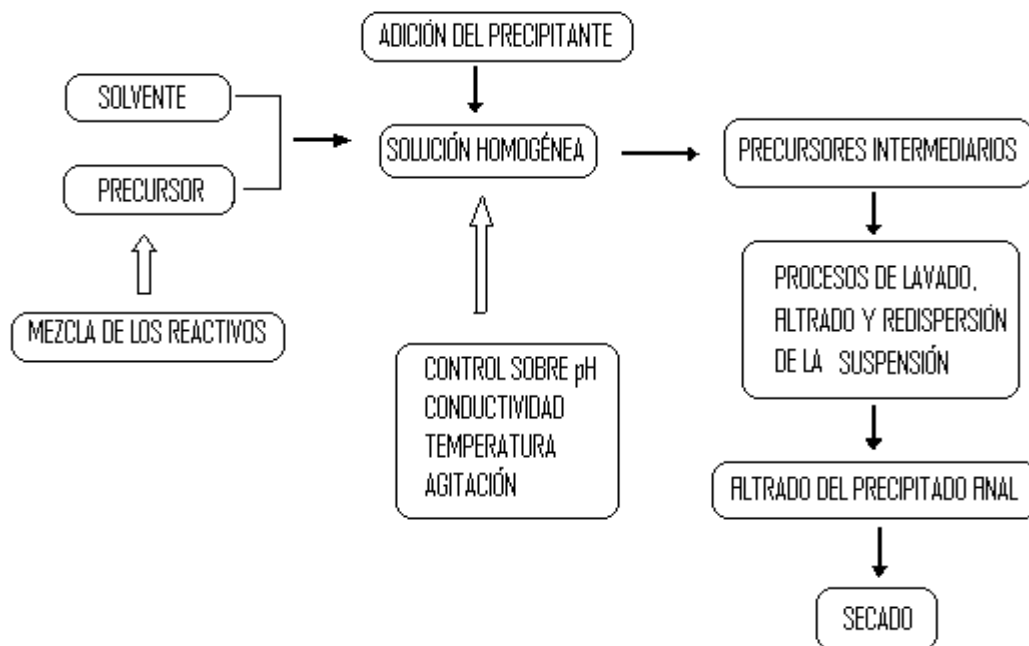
ADICIÓN DEL PRECIPITANTE

SOLVENTE

PRECURSOR

SOLUCIÓN HOMOGÉNEA

PRECURSORES INTERMEDIARIOS

MEZCLA DE LOS REACTIVOS

PROCESOS DE LAVADO, FILTRADO Y REDISPERSIÓN DE LA SUSPENSIÓN

CONTROL SOBRE pH
CONDUCTIVIDAD
TEMPERATURA
AGITACIÓN

FILTRADO DEL PRECIPITADO FINAL

SECADO